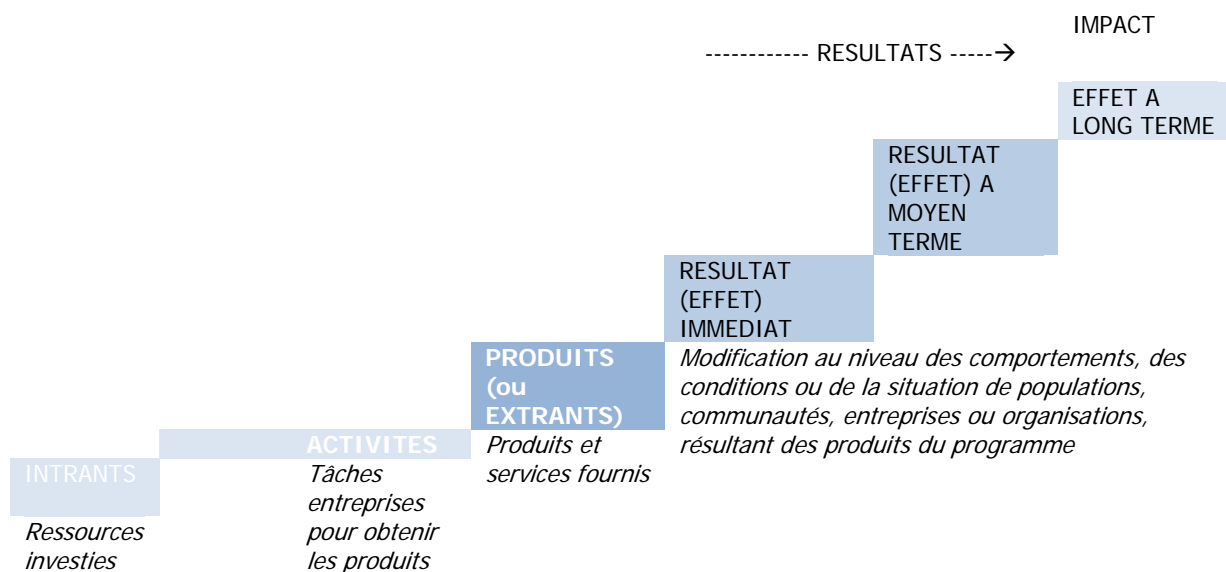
IMPACT

------------ RESULTATS -----→

EFFET A LONG TERME

RESULTAT (EFFET) A MOYEN TERME

RESULTAT (EFFET) IMMEDIAT

PRODUITS (ou EXTRANTS)

*Modification au niveau des comportements, des conditions ou de la situation de populations, communautés, entreprises ou organisations, résultant des produits du programme*

ACTIVITES

*Produits et services fournis*

INTRANTS

*Tâches entreprises pour obtenir les produits*

*Ressources investies*